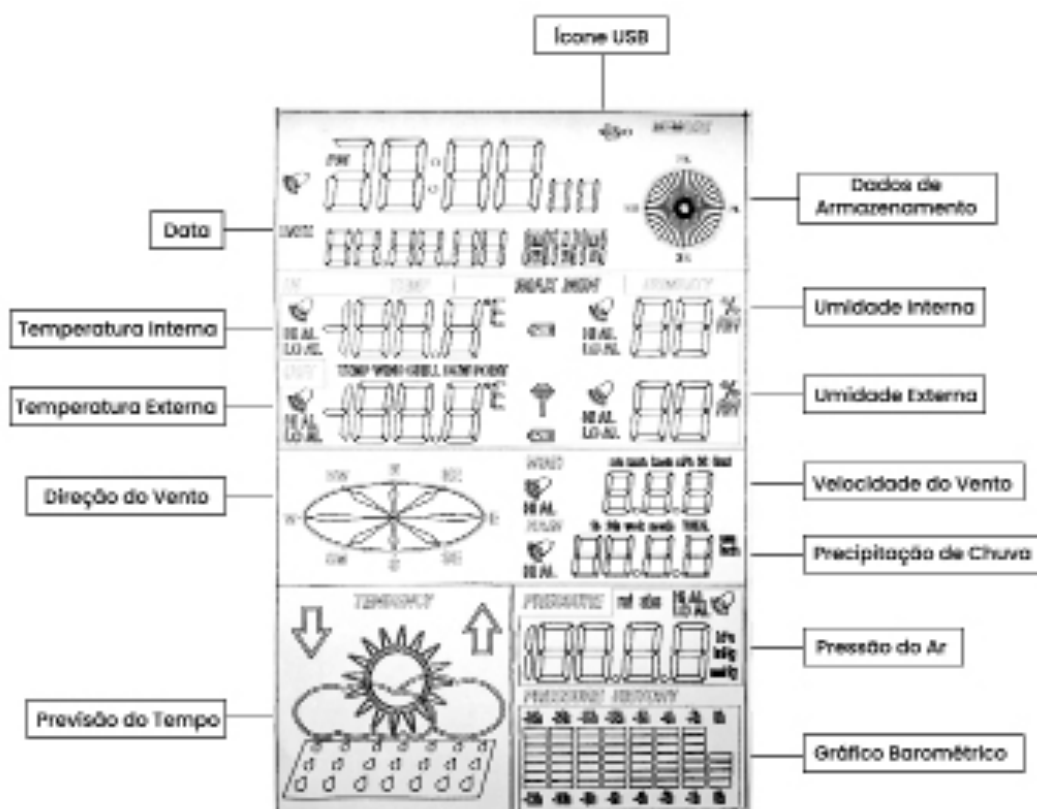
Ícone USB

Dados de Armazenamento

Data

Umidade Interna

Temperatura Interna

Umidade Externa

Temperatura Externa

Direção do Vento

Velocidade do Vento

Precipitação de Chuva

Pressão do Ar

Previsão do Tempo

Gráfico Barométrico

MEMORY

PM

DATE

N

W

E

S

IN

TEMP

MAX MIN

HUMIDITY

HI AL

LO AL

%

RH

OUT

TEMP WIND CHILL DEW POINT

NW

NE

SW

SE

WIND

HI AL

RAIN

TENDENCY

PRESSURE

rel abs

HI AL

LO AL

hPa

inHg

mmHg

PRESSURE HISTORY